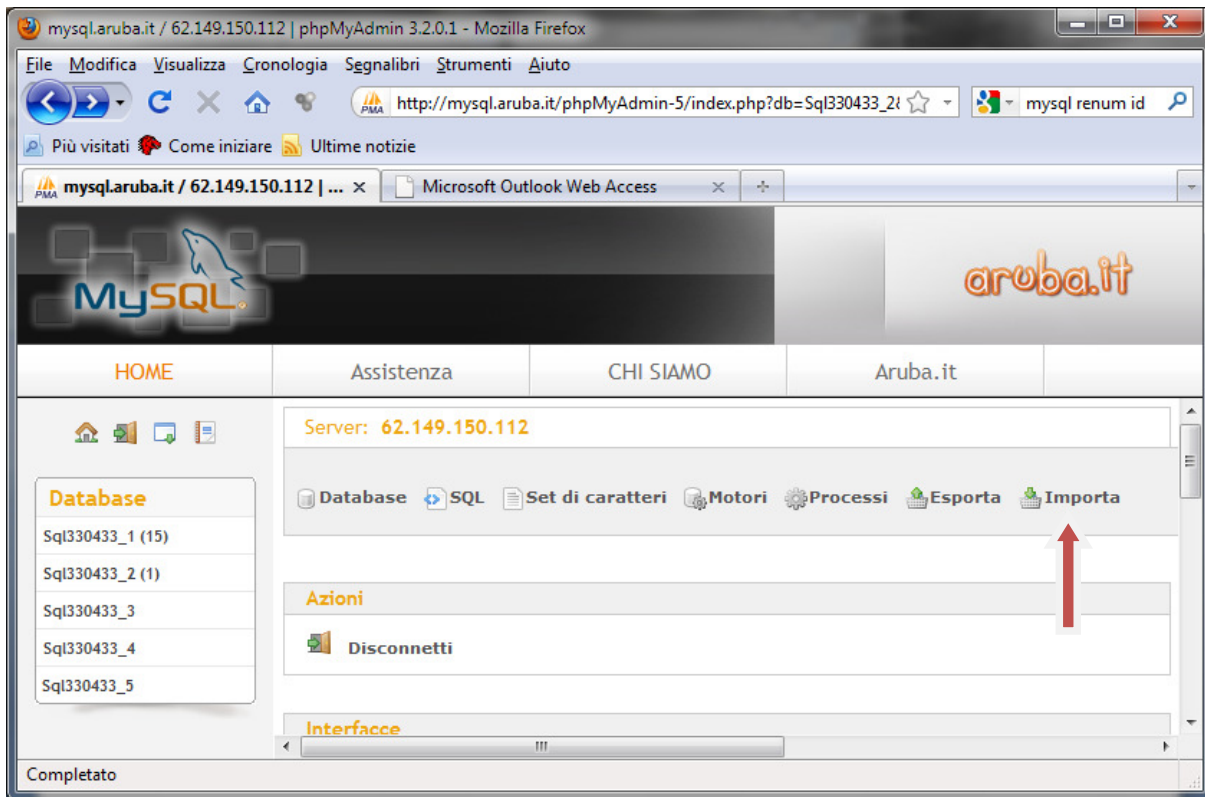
mysql.aruba.it / 62.149.150.112 | phpMyAdmin 3.2.0.1 - Mozilla Firefox

File Modifica Visualizza Cronologia Segnalibri Strumenti Aiuto

http://mysql.aruba.it/phpMyAdmin-5/index.php?db=Sql330433_2

mysql renum id

Più visitati Come iniziare Ultime notizie

mysql.aruba.it / 62.149.150.112 | ... Microsoft Outlook Web Access

MySQL

aruba.it

HOME Assistenza CHI SIAMO Aruba.it

Database
Sql330433_1 (15)
Sql330433_2 (1)
Sql330433_3
Sql330433_4
Sql330433_5

Server: 62.149.150.112

Database SQL Set di caratteri Motori Processi Esporta Importa

Azioni

Disconnetti

Interfacce

Completato